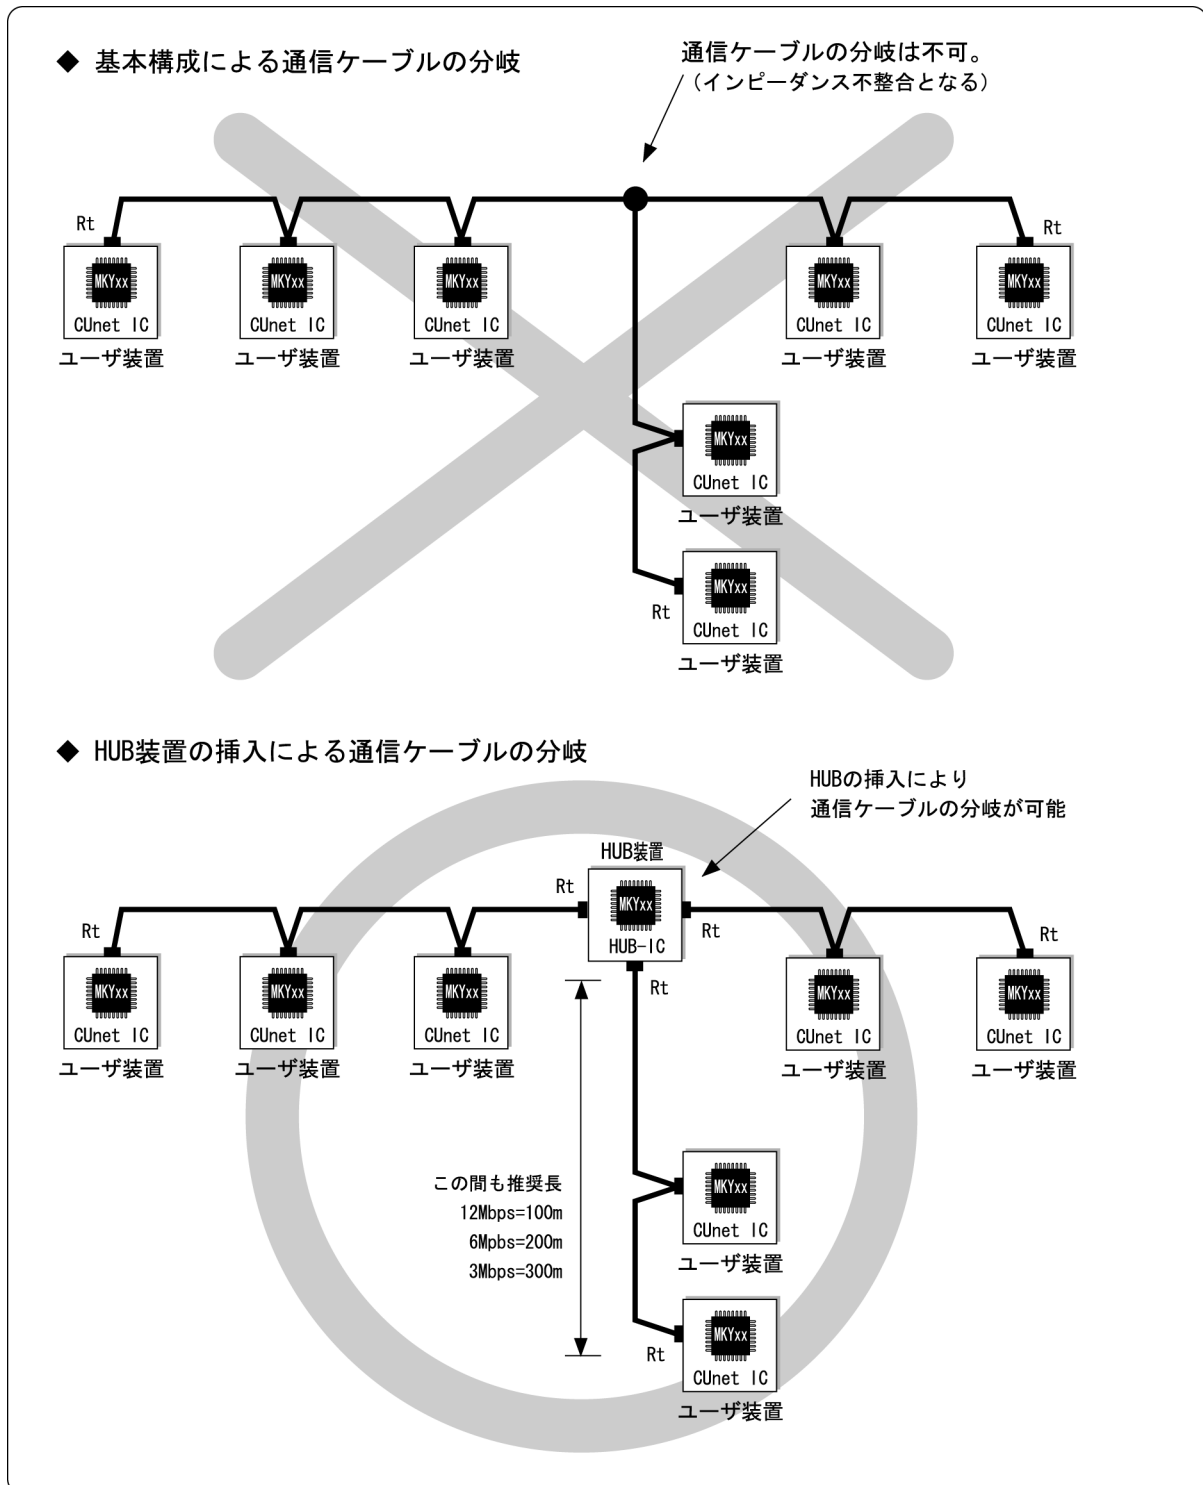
◆ 基本構成による通信ケーブルの分岐

通信ケーブルの分岐は不可。
（インピーダンス不整合となる）

Rt

Rt

MKYxx
CUnet IC
ユーザ装置

MKYxx
CUnet IC
ユーザ装置

MKYxx
CUnet IC
ユーザ装置

MKYxx
CUnet IC
ユーザ装置

MKYxx
CUnet IC
ユーザ装置

MKYxx
CUnet IC
ユーザ装置

Rt

MKYxx
CUnet IC
ユーザ装置

◆ HUB装置の挿入による通信ケーブルの分岐

HUBの挿入により
通信ケーブルの分岐が可能

HUB装置
Rt
MKYxx
HUB-IC
Rt
Rt

Rt

Rt

MKYxx
CUnet IC
ユーザ装置

MKYxx
CUnet IC
ユーザ装置

MKYxx
CUnet IC
ユーザ装置

MKYxx
CUnet IC
ユーザ装置

MKYxx
CUnet IC
ユーザ装置

この間も推奨長
12Mbps=100m
6Mpbs=200m
3Mbps=300m

MKYxx
CUnet IC
ユーザ装置

Rt

MKYxx
CUnet IC
ユーザ装置